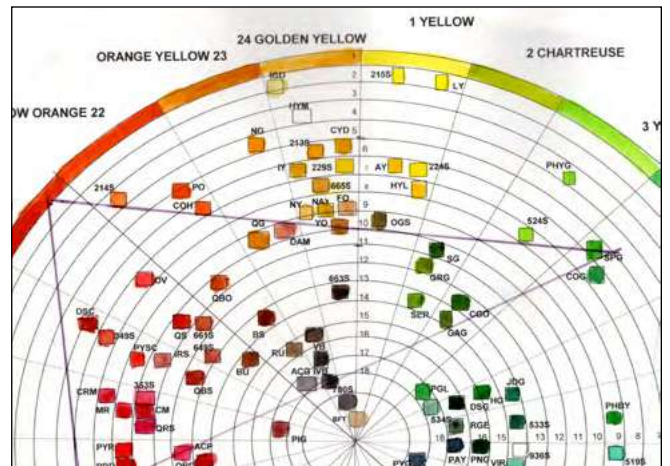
1 YELLOW
24 GOLDEN YELLOW
2 CHARTREUSE
ORANGE YELLOW 23
W ORANGE 22
3 Y
1
2
3
4
5
6
7
8
9
10
11
12
13
14
15
16
17
18
IGD
215S
LY
HYM
NG
CYD
213S
IY
229S
AY
224S
PHYG
214S
PO
COH
665S
HYL
NY
NA
FO
GG
YO
OGS
DAM
524S
SG
SPG
COG
OV
663S
GRG
QBO
DSC
649S
QS
661S
SER
CGO
BS
GAG
PYSC
IRS
665S
RU
VD
BU
QBS
ACG
IVD
780S
CRM
353S
MR
CM
QRS
PGL
JDG
534S
DSG
HG
633S
RGE
936S
PHBY
PYR
ACP
PIG
BFT
PAY
PNG
VIR
16
15
13
12
11
10
9
8
519S